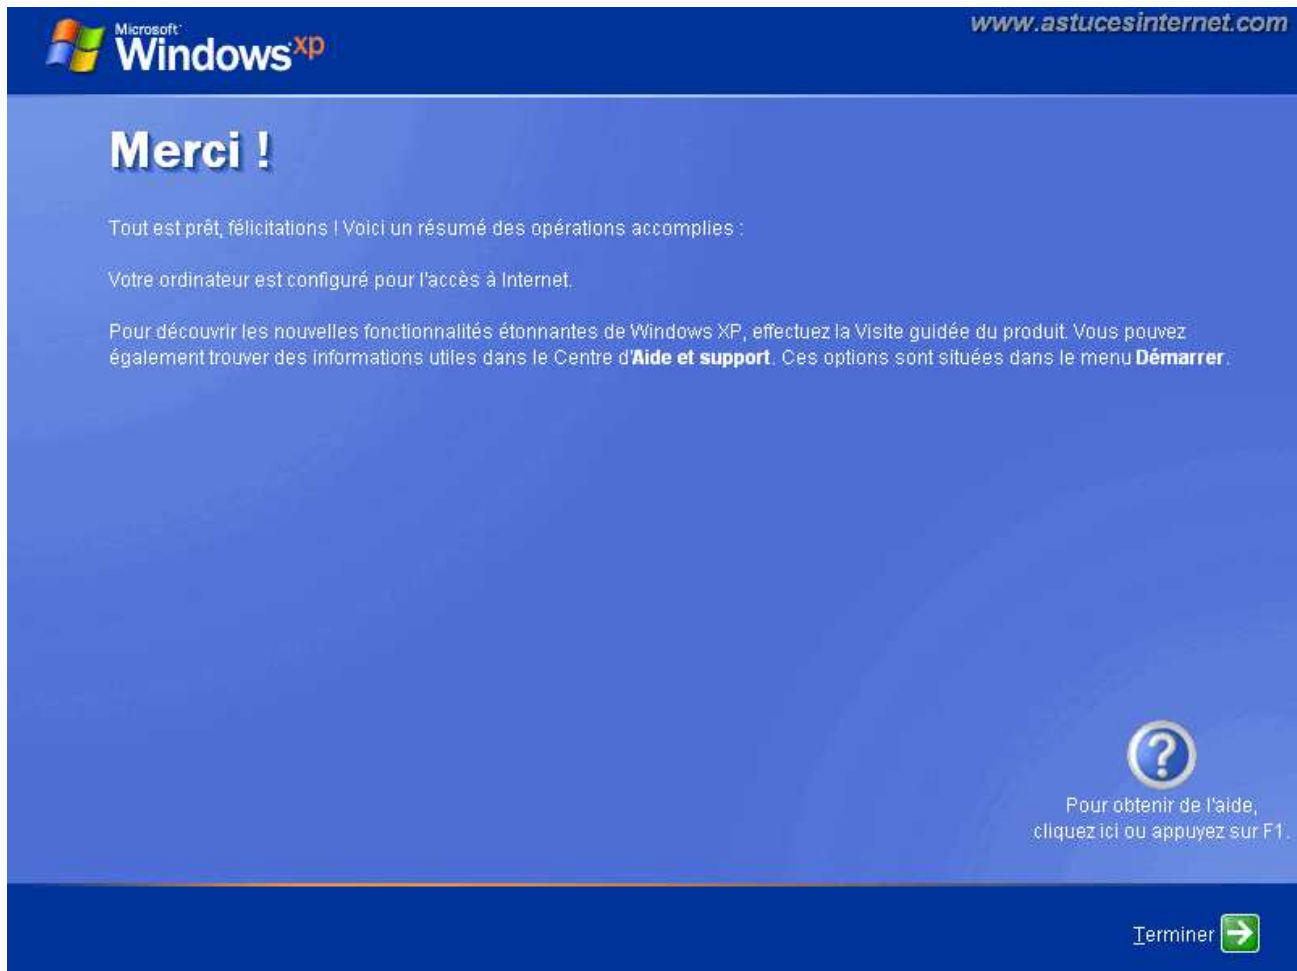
Microsoft Windows xp

www.astucesinternet.com

Merci !

Tout est prêt, félicitations ! Voici un résumé des opérations accomplies :

Votre ordinateur est configuré pour l'accès à Internet.

Pour découvrir les nouvelles fonctionnalités étonnantes de Windows XP, effectuez la Visite guidée du produit. Vous pouvez également trouver des informations utiles dans le Centre d'**Aide et support**. Ces options sont situées dans le menu **Démarrer**.

?

Pour obtenir de l'aide, cliquez ici ou appuyez sur F1.

Terminer